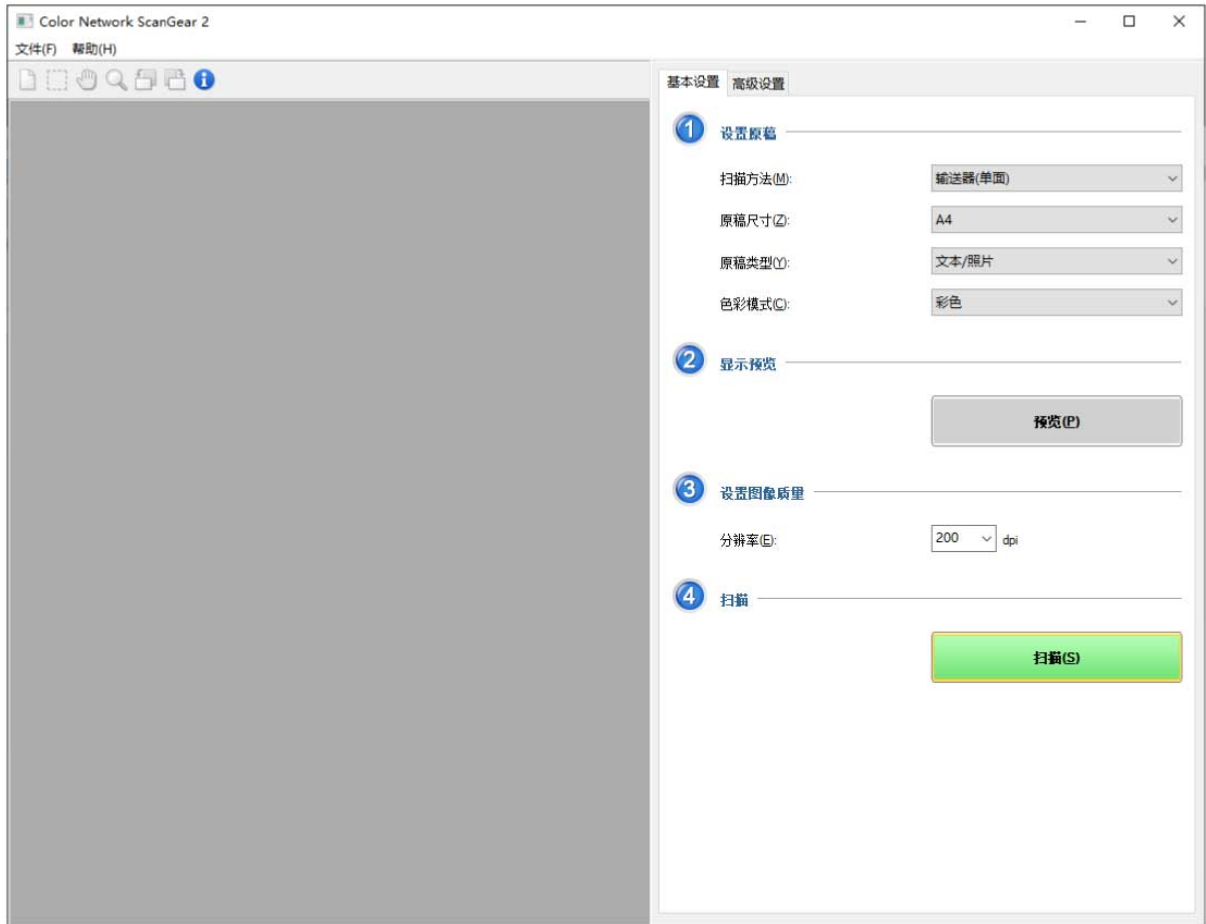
Color Network ScanGear 2

文件(F) 帮助(H)

基本设置 高级设置

1 设置原稿

扫描方法(M): 输送器(单面)

原稿尺寸(Z): A4

原稿类型(Y): 文本/照片

色彩模式(C): 彩色

2 显示预览

预览(P)

3 设置图像质量

分辨率(E): 200 dpi

4 扫描

扫描(S)